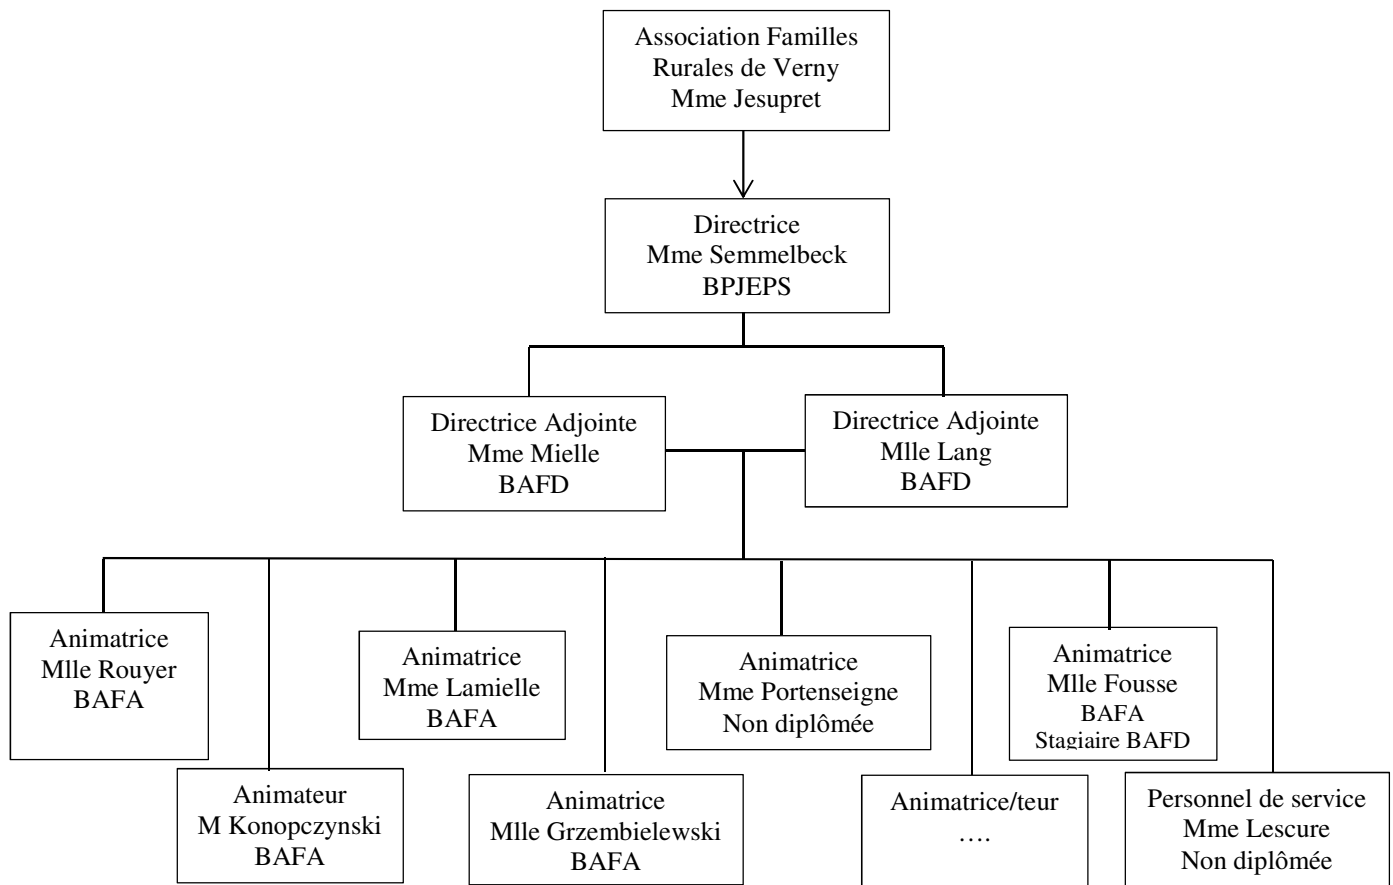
Association Familles
Rurales de Verny
Mme Jesupret

Directrice
Mme Semmelbeck
BPJEPS

Directrice Adjointe
Mme Mielle
BAFD

Directrice Adjointe
Mlle Lang
BAFD

Animatrice
Mlle Rouyer
BAFA

Animateur
M Konopczynski
BAFA

Animatrice
Mme Lamielle
BAFA

Animatrice
Mlle Grzembielewski
BAFA

Animatrice
Mme Portenseigne
Non diplômée

Animatrice/teur
….

Animatrice
Mlle Fousse
BAFA
Stagiaire BAFD

Personnel de service
Mme Lescure
Non diplômée